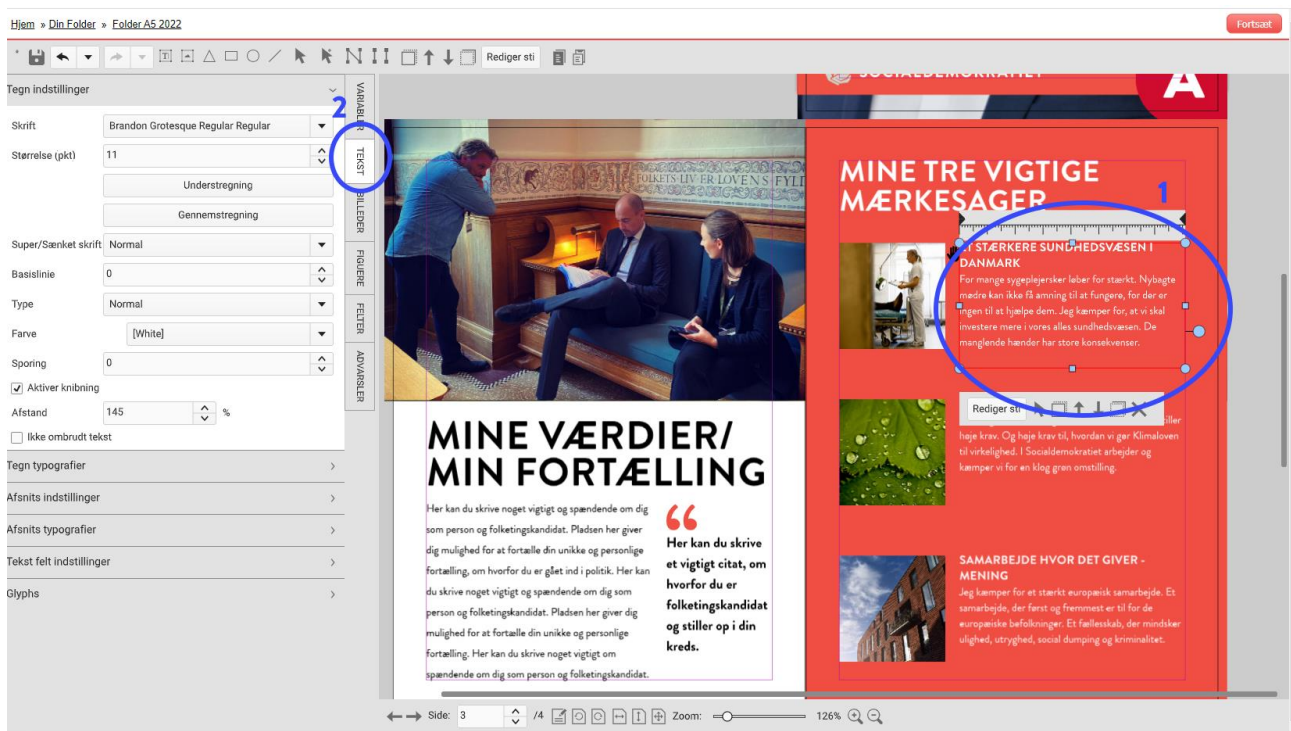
Hjem » Din Folder » Folder A5 2022

Fortsæt

Rediger sti

Tegn indstillinger

Skrift Brandon Grotesque Regular Regular

Størrelse (pkt) 11

Understregning

Gennemstregning

Super/Sænket skrift Normal

Basislinie 0

Type Normal

Farve [White]

Sporing 0

Aktiver knibning

Afstand 145 %

Ikke ombrudt tekst

Tegn typografier

Afsnits indstillinger

Afsnits typografier

Tekst felt indstillinger

Glyphs

VARIABLER

TEKST

BILLEDER

FIGURER

FELTER

ADVARSLER

2

1

SOCIALDEMOKRATIET

A

FOLKETS·LIV·ER·LOVENS FYLD

MINE TRE VIGTIGE MÆRKESAGER

ET STÆRKERE SUNDHEDSVÆSEN I DANMARK

For mange sygeplejersker løber for stærkt. Nybagte mødre kan ikke få amning til at fungere, for der er ingen til at hjælpe dem. Jeg kæmper for, at vi skal investere mere i vores alles sundhedsvæsen. De manglende hænder har store konsekvenser.

Rediger sti

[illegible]stiller høje krav. Og høje krav til, hvordan vi gør Klimaloven til virkelighed. I Socialdemokratiet arbejder og kæmper vi for en klog grøn omstilling.

SAMARBEJDE HVOR DET GIVER MENING

Jeg kæmper for et stærkt europæisk samarbejde. Et samarbejde, der først og fremmest er til for de europæiske befolkninger. Et fællesskab, der mindsker ulighed, utryghed, social dumping og kriminalitet.

MINE VÆRDIER/ MIN FORTÆLLING

Her kan du skrive noget vigtigt og spændende om dig som person og folketingskandidat. Pladsen her giver dig mulighed for at fortælle din unikke og personlige fortælling, om hvorfor du er gået ind i politik. Her kan du skrive noget vigtigt og spændende om dig som person og folketingskandidat. Pladsen her giver dig mulighed for at fortælle din unikke og personlige fortælling. Her kan du skrive noget vigtigt om spændende om dig som person og folketingskandidat.

"

Her kan du skrive et vigtigt citat, om hvorfor du er folketingskandidat og stiller op i din kreds.

Side: 3 /4 Zoom: 126%